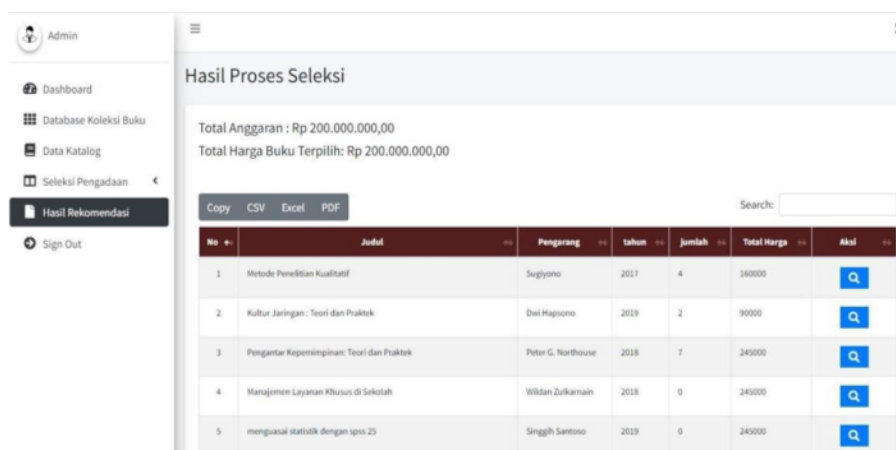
Admin

Dashboard
Database Koleksi Buku
Data Katalog
Seleksi Pengadaan
Hasil Rekomendasi
Sign Out

Hasil Proses Seleksi

Total Anggaran : Rp 200.000.000,00
Total Harga Buku Terpilih: Rp 200.000.000,00

Copy CSV Excel PDF

Search:

| No | Judul | Pengarang | tahun | jumlah | Total Harga | Aksi |
|---|---|---|---|---|---|---|
| 1 | Metode Penelitian Kualitatif | Sugiyono | 2017 | 4 | 160000 | |
| 2 | Kultur Jaringan : Teori dan Praktek | Dwi Hapsono | 2019 | 2 | 90000 | |
| 3 | Pengantar Kepemimpinan: Teori dan Praktek | Peter G. Northouse | 2018 | 7 | 245000 | |
| 4 | Manajemen Layanan Khusus di Sekolah | Wildan Zulkarnain | 2018 | 0 | 245000 | |
| 5 | menguasai statistik dengan spss 25 | Singgih Santoso | 2019 | 0 | 245000 | |